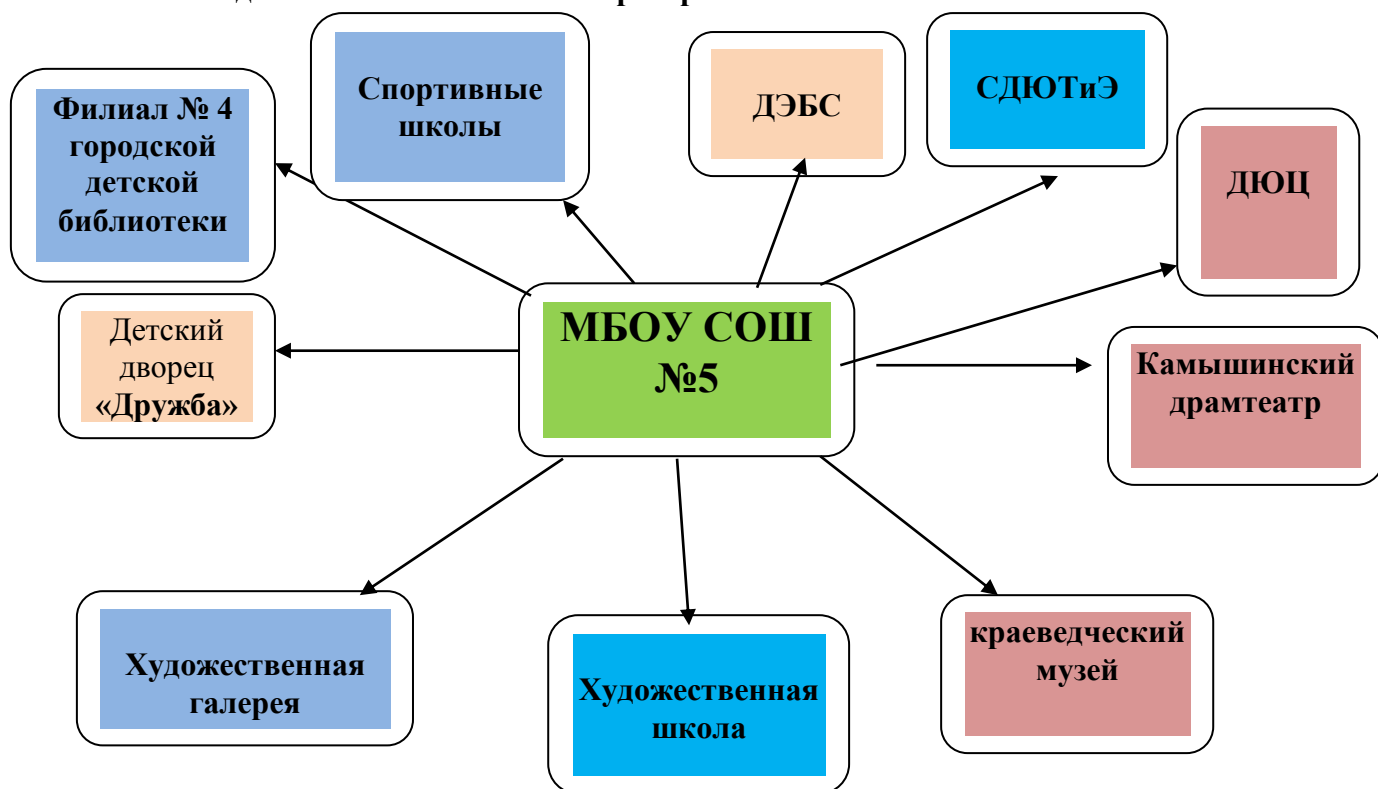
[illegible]

Спортивные школы

ДЭБС

СДЮТиЭ

Филиал № 4 городской детской библиотеки

ДЮЦ

Детский дворец «Дружба»

МБОУ СОШ №5

Камышинский драмтеатр

Художественная галерея

Художественная школа

краеведческий музей